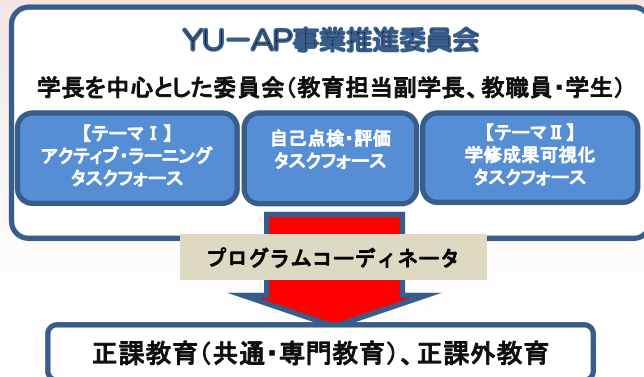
YU－AP事業推進委員会

学長を中心とした委員会（教育担当副学長、教職員・学生）

【テーマⅠ】
アクティブ・ラーニング
タスクフォース

自己点検・評価
タスクフォース

【テーマⅡ】
学修成果可視化
タスクフォース

プログラムコーディネータ

正課教育（共通・専門教育）、正課外教育